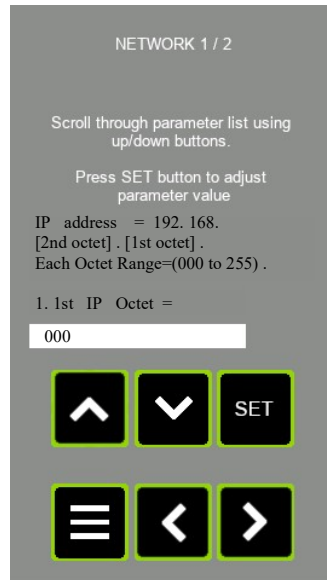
NETWORK 1 / 2

Scroll through parameter list using up/down buttons.

Press SET button to adjust parameter value

IP address = 192. 168. [2nd octet] . [1st octet] . Each Octet Range=(000 to 255) .

1. 1st IP Octet =

000

SET